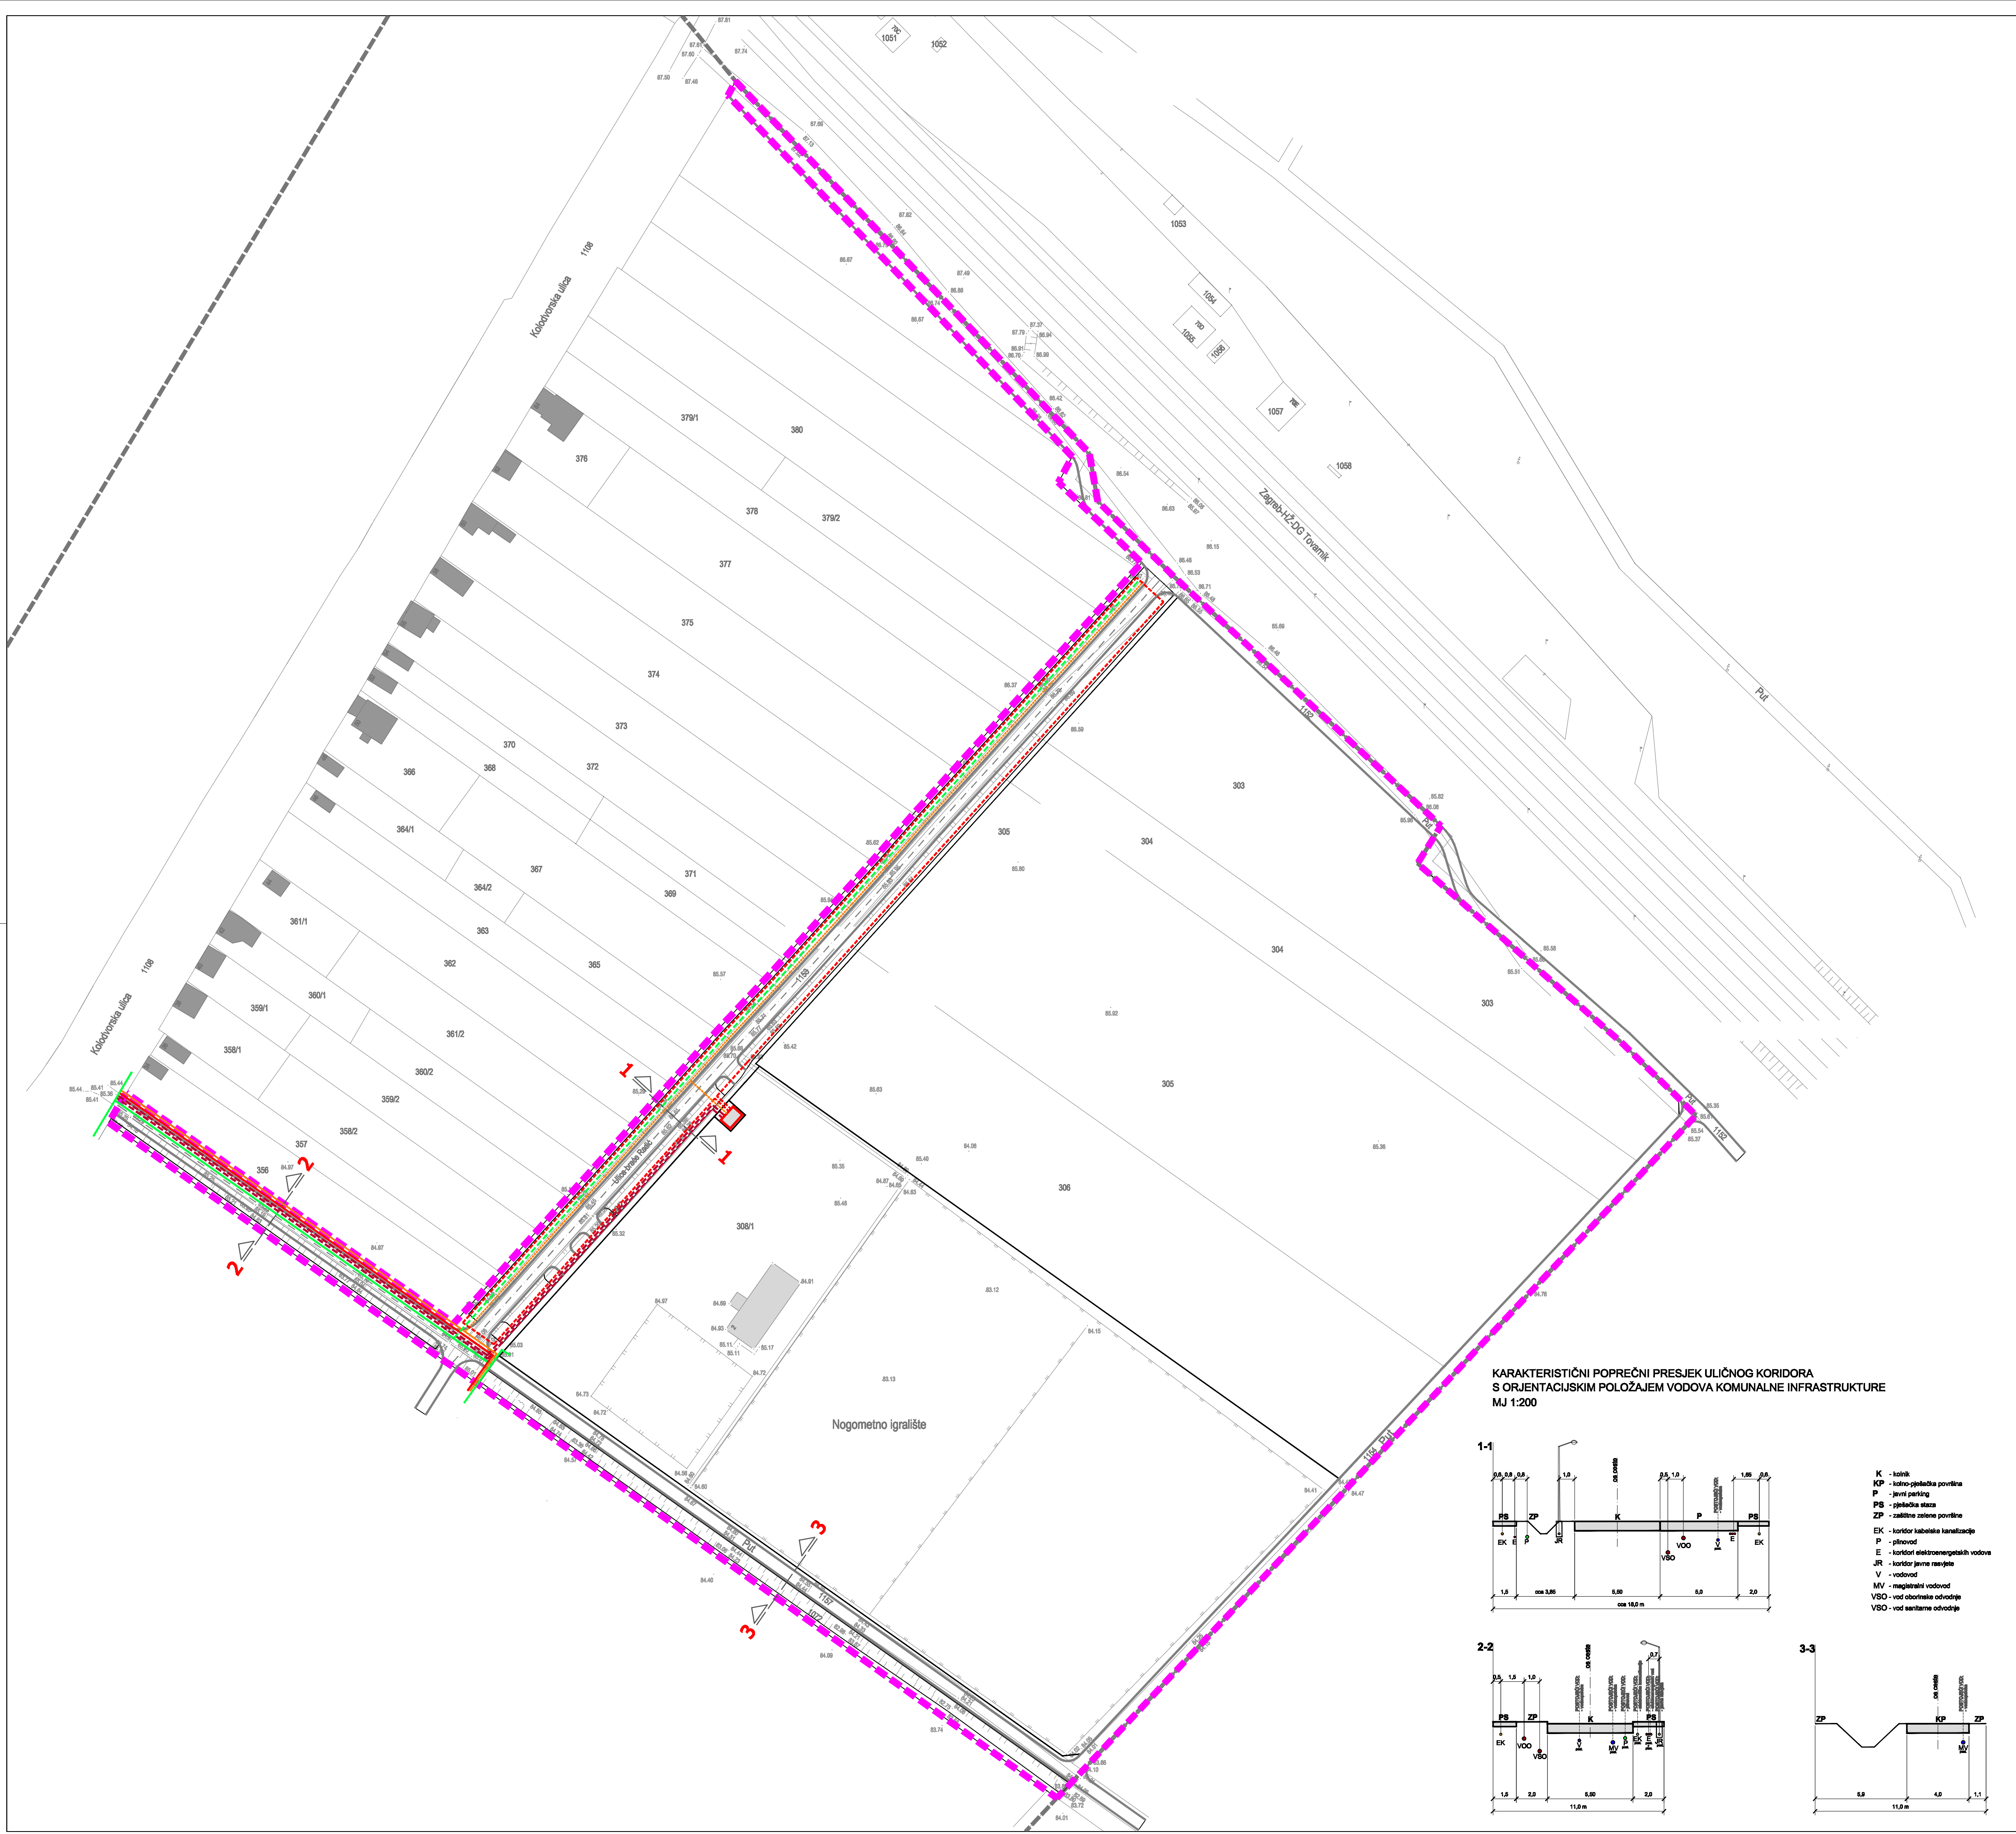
1051
1052
1053
1054
1055
1056
1057
1058
Kolodvorska ulica
1108
Zagreb-HŽ-DG Tovarnik
Put
1152
379/1
380
376
378
379/2
377
375
374
373
370
372
366
368
364/1
367
371
364/2
369
361/1
363
362
365
360/1
359/1
361/2
358/1
360/2
359/2
358/2
357
356
303
305
304
304
303
305
306
308/1
1159
1157
1156
Put
Nogometno igralište
1
1
2
2
3
3

KARAKTERISTIČNI POPREČNI PRESJEK ULIČNOG KORIDORA
S ORJENTACIJSKIM POLOŽAJEM VODOVA KOMUNALNE INFRASTRUKTURE
MJ 1:200

1-1
PS ZP K P PS
EK E VSO VOO EK
1,5 cca 3,85 5,50 5,0 2,0
cca 18,0 m

2-2
PS ZP K PS
EK VOO VSO MV
1,5 2,0 5,50 2,0
11,0 m

3-3
ZP KP ZP
MV
5,9 4,0 1,1
11,0 m

K - kolnik
KP - kolno-pješačka površina
P - javni parking
PS - pješačka staza
ZP - zaštitne zelene površine
EK - koridor kabelske kanalizacije
P - plinovod
E - koridori elektroenergetskih vodova
JR - koridor javne rasvjete
V - vodovod
MV - magistralni vodovod
VSO - vod oborinske odvodnje
VSO - vod sanitarne odvodnje